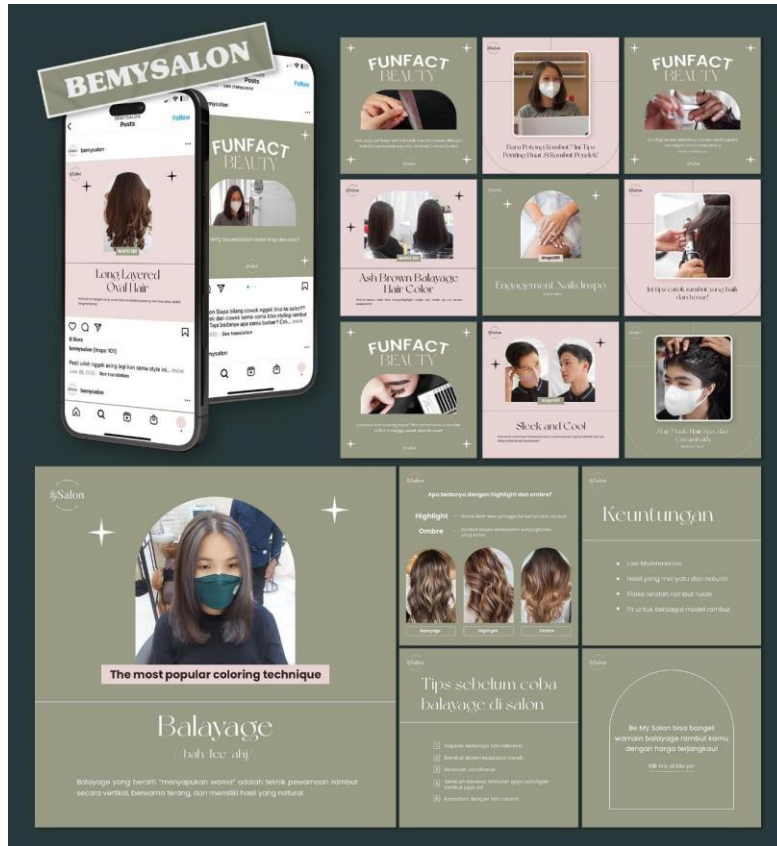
BEMYSALON

BEMYSALON
Posts
Follow
bemysalon
Long Layered Oval Hair
Inspo 101
8 likes
bemysalon [Inspo 101]
bemysalon

Posts
Follow
FUNFACT BEAUTY
bemysalon
Siapa bilang cowok nggak bisa ke salon? dan cowok sama sama bisa styling rambut Tapi bedanya apa sama Barber? Ca... more
See translation

FUNFACT BEAUTY

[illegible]

FUNFACT BEAUTY

Ash Brown Balayage Hair Color

Engagement Nails Inspo

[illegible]

FUNFACT BEAUTY

Sleek and Cool

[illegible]

BySalon
The most popular coloring technique
Balayage
/ bah-lee-ahj /
Balayage yang berarti "menyapukan warna" adalah teknik pewarnaan rambut secara vertikal, berwarna terang, dan memiliki hasil yang natural

Apa bedanya dengan highlight dan ombre?
Highlight
Ombre
Balayage
Highlight
Ombre

Keuntungan
Low Maintenance
Hasil yang menyatu dan natural
Risiko rendah rambut rusak
Fit untuk berbagai model rambut

Tips sebelum coba balayage di salon

Be My Salon bisa banget warnain balayage rambut kamu dengan harga terjangkau!